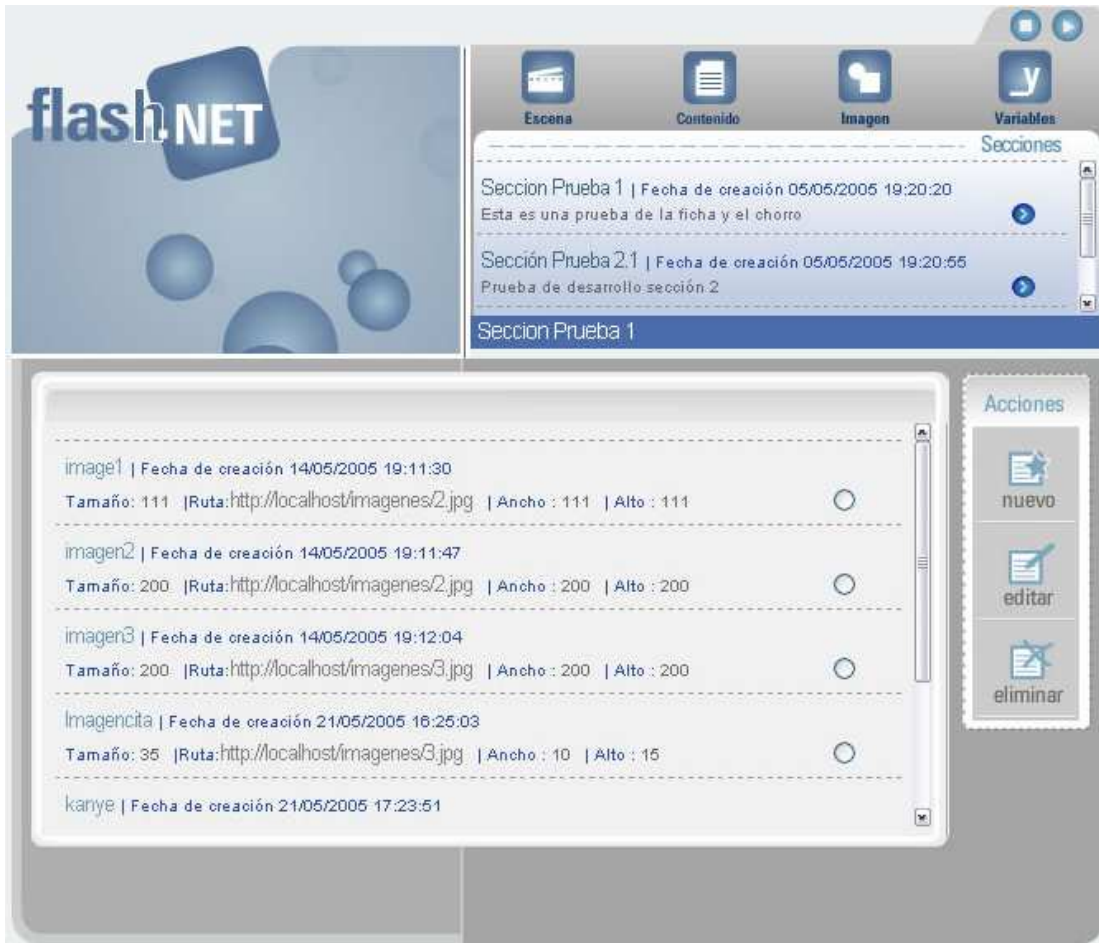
flash.NET

Escena
Contenido
Imagen
Variables

Secciones

Seccion Prueba 1 | Fecha de creación 05/05/2005 19:20:20
Esta es una prueba de la ficha y el chorro

Sección Prueba 2.1 | Fecha de creación 05/05/2005 19:20:55
Prueba de desarrollo sección 2

Seccion Prueba 1

image1 | Fecha de creación 14/05/2005 19:11:30
Tamaño: 111 |Ruta:http://localhost/imagenes/2.jpg | Ancho : 111 | Alto : 111

imagen2 | Fecha de creación 14/05/2005 19:11:47
Tamaño: 200 |Ruta:http://localhost/imagenes/2.jpg | Ancho : 200 | Alto : 200

imagen3 | Fecha de creación 14/05/2005 19:12:04
Tamaño: 200 |Ruta:http://localhost/imagenes/3.jpg | Ancho : 200 | Alto : 200

Imagencita | Fecha de creación 21/05/2005 16:25:03
Tamaño: 35 |Ruta:http://localhost/imagenes/3.jpg | Ancho : 10 | Alto : 15

kanye | Fecha de creación 21/05/2005 17:23:51

Acciones
nuevo
editar
eliminar